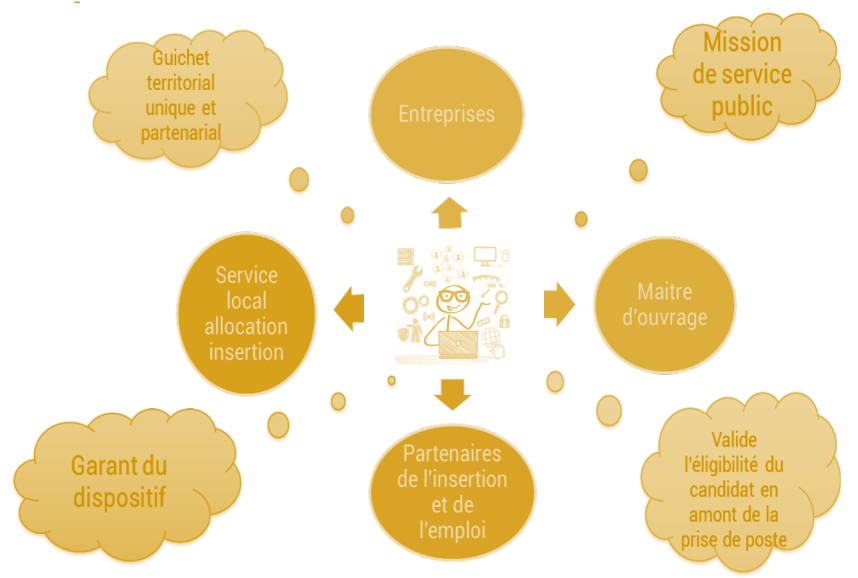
Guichet territorial unique et partenarial

Entreprises

Mission de service public

Service local allocation insertion

Maitre d'ouvrage

Garant du dispositif

Partenaires de l'insertion et de l'emploi

Valide l'éligibilité du candidat en amont de la prise de poste